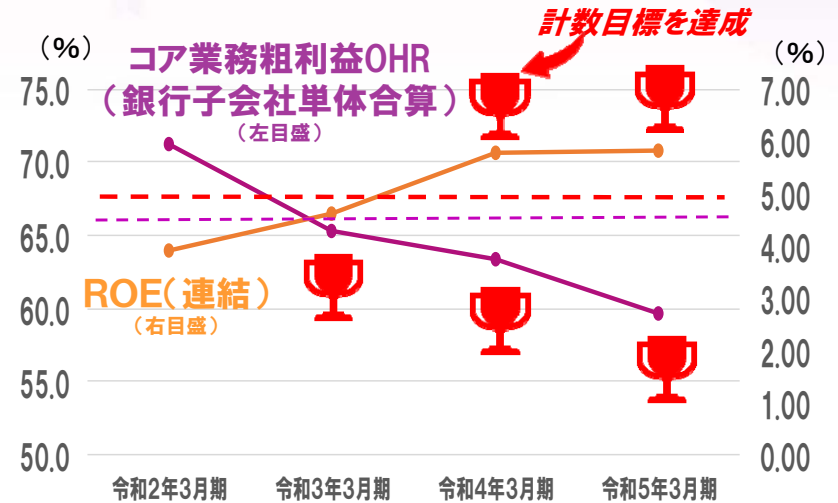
計数目標を達成

（%）

コア業務粗利益OHR
（銀行子会社単体合算）
（左目盛）

（%）

75.0
70.0
65.0
60.0
55.0
50.0

7.00
6.00
5.00
4.00
3.00
2.00
1.00
0.00

ROE（連結）
（右目盛）

令和2年3月期
令和3年3月期
令和4年3月期
令和5年3月期